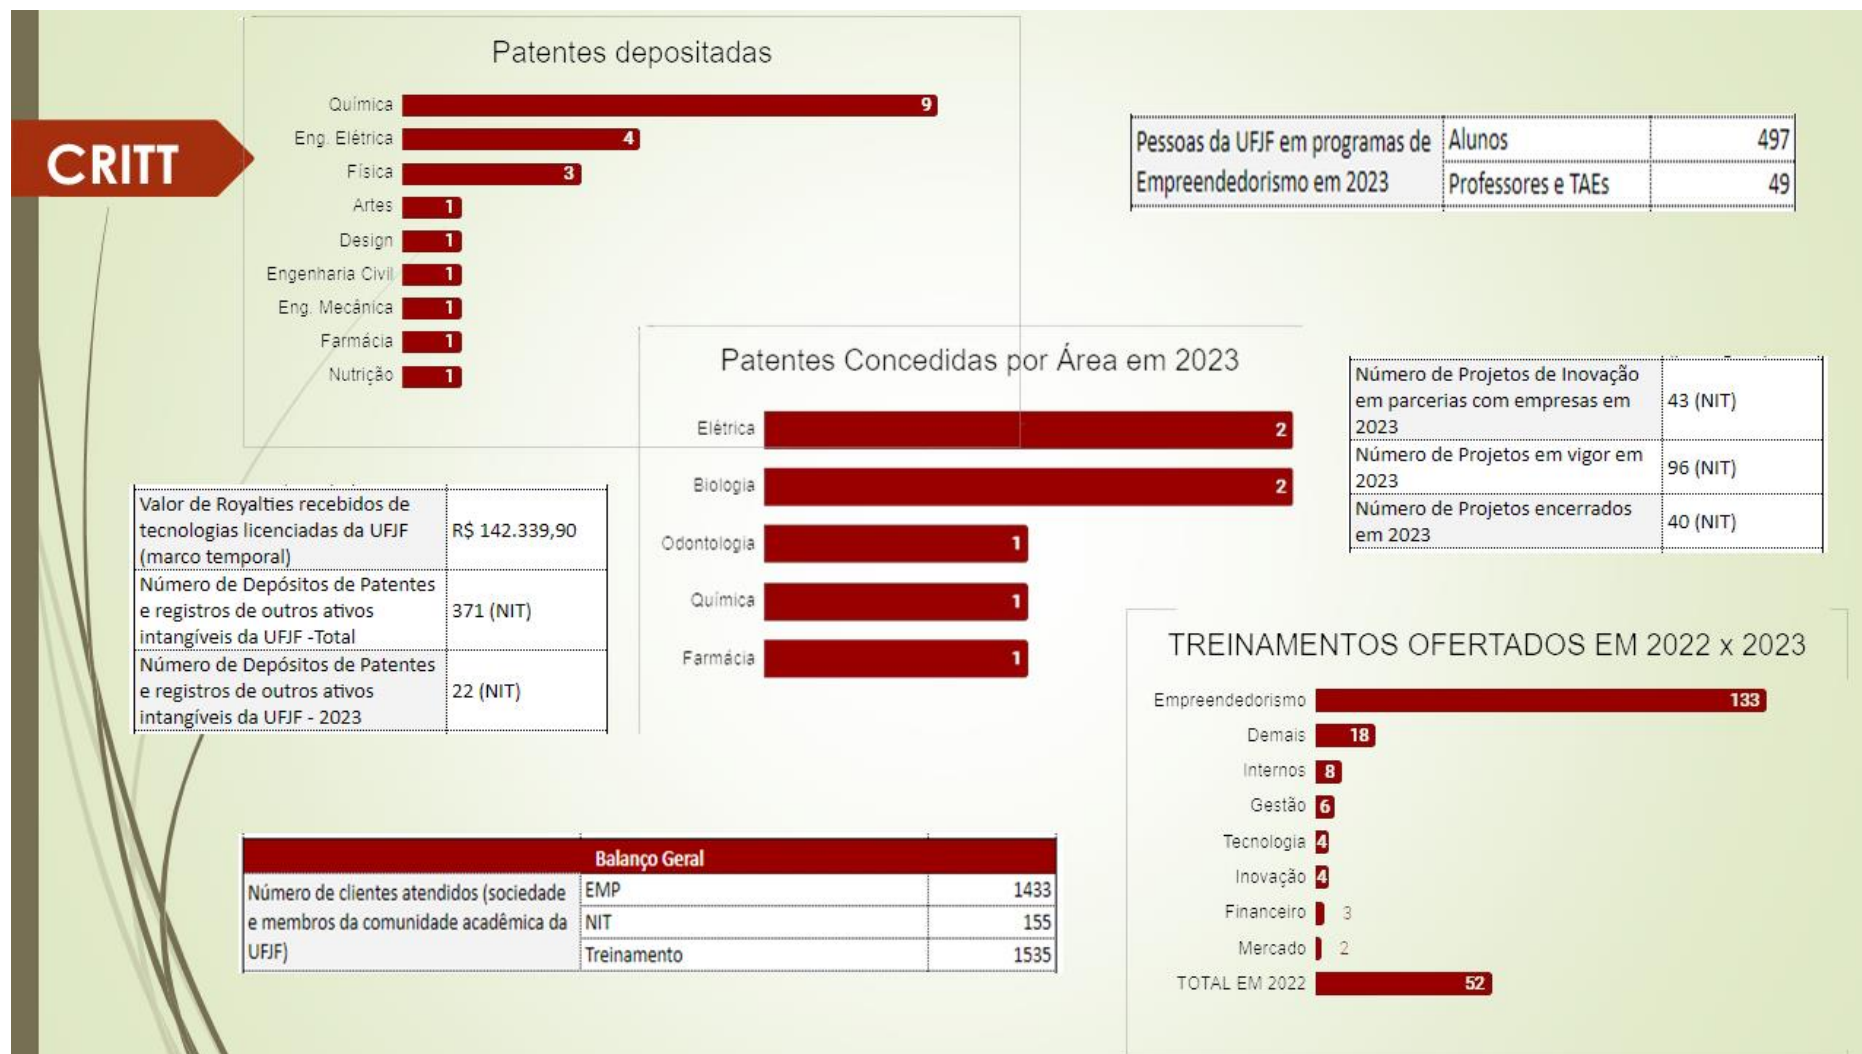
CRITT

Patentes depositadas

Química 9
Eng. Elétrica 4
Física 3
Artes 1
Design 1
Engenharia Civil 1
Eng. Mecânica 1
Farmácia 1
Nutrição 1

| Pessoas da UFJF em programas de Empreendedorismo em 2023 | Alunos | 497 |
|---|---|---|
| | Professores e TAEs | 49 |

Patentes Concedidas por Área em 2023

Elétrica 2
Biologia 2
Odontologia 1
Química 1
Farmácia 1

| Número de Projetos de Inovação em parcerias com empresas em 2023 | 43 (NIT) |
|---|---|
| Número de Projetos em vigor em 2023 | 96 (NIT) |
| Número de Projetos encerrados em 2023 | 40 (NIT) |

| Valor de Royalties recebidos de tecnologias licenciadas da UFJF (marco temporal) | R$ 142.339,90 |
|---|---|
| Número de Depósitos de Patentes e registros de outros ativos intangíveis da UFJF -Total | 371 (NIT) |
| Número de Depósitos de Patentes e registros de outros ativos intangíveis da UFJF - 2023 | 22 (NIT) |

TREINAMENTOS OFERTADOS EM 2022 x 2023

Empreendedorismo 133
Demais 18
Internos 8
Gestão 6
Tecnologia 4
Inovação 4
Financeiro 3
Mercado 2
TOTAL EM 2022 52

| Balanço Geral | | |
|---|---|---|
| Número de clientes atendidos (sociedade e membros da comunidade acadêmica da UFJF) | EMP | 1433 |
| | NIT | 155 |
| | Treinamento | 1535 |